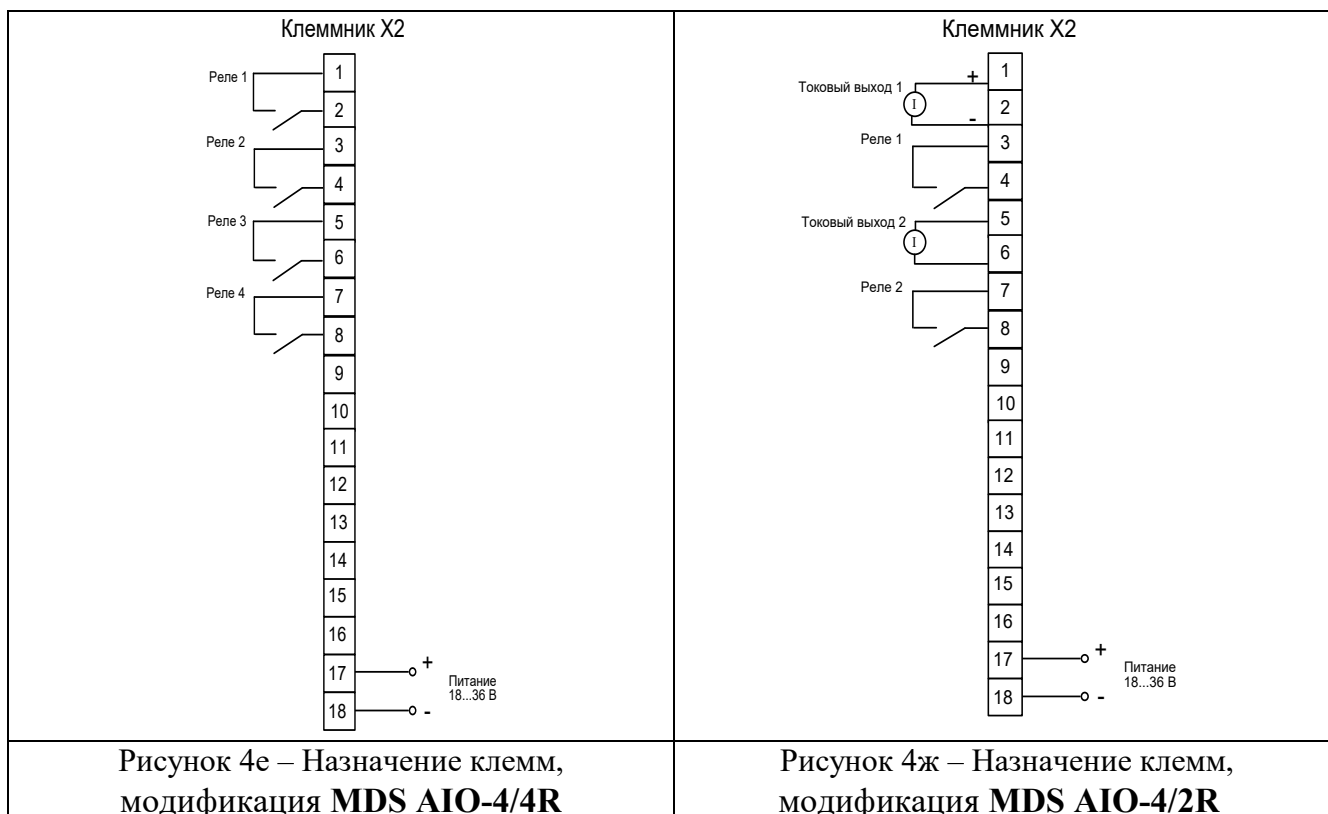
Клеммник X2

Реле 1
1
2
Реле 2
3
4
Реле 3
5
6
Реле 4
7
8
9
10
11
12
13
14
15
16
17
18
+
-
Питание 18...36 В

Клеммник X2

Токовый выход 1
+
I
-
1
2
Реле 1
3
4
Токовый выход 2
I
5
6
Реле 2
7
8
9
10
11
12
13
14
15
16
17
18
+
-
Питание 18...36 В

| Рисунок 4е – Назначение клемм, модификация **MDS AIO-4/4R** | Рисунок 4ж – Назначение клемм, модификация **MDS AIO-4/2R** |